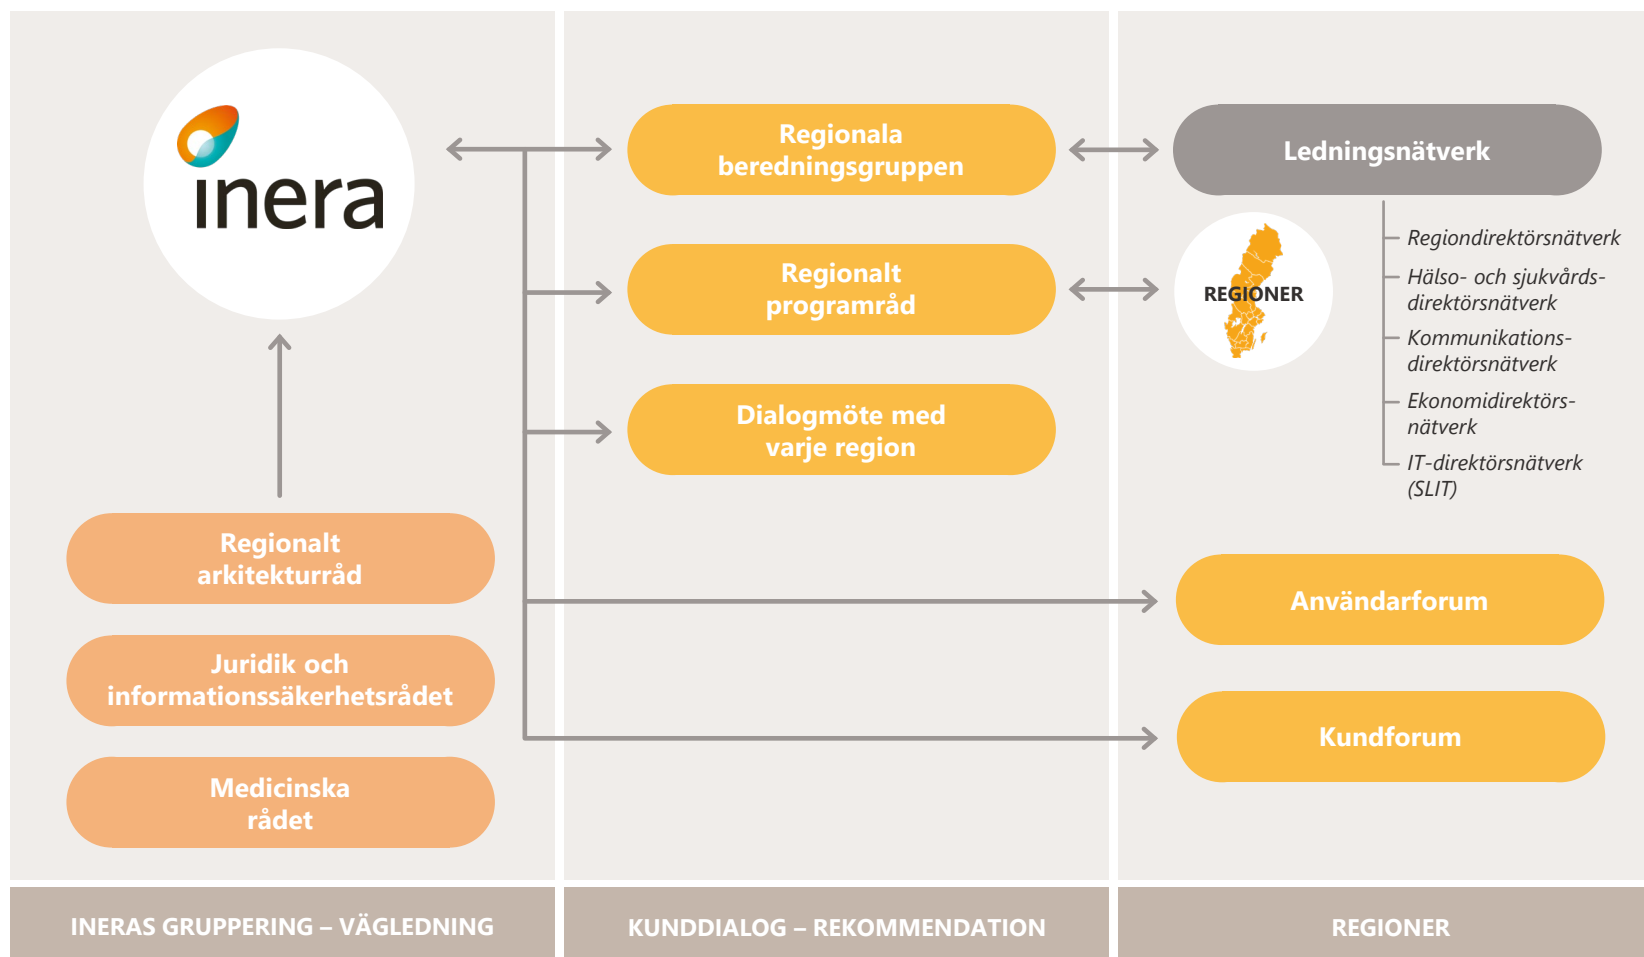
inera

Regionalt arkitekturråd

Juridik och informationssäkerhetsrådet

Medicinska rådet

Regionala beredningsgruppen

Regionalt programråd

Dialogmöte med varje region

Ledningsnätverk

REGIONER

Regiondirektörsnätverk

Hälso- och sjukvårdsdirektörsnätverk

Kommunikationsdirektörsnätverk

Ekonomidirektörsnätverk

IT-direktörsnätverk (SLIT)

Användarforum

Kundforum

INERAS GRUPPERING – VÄGLEDNING

KUNDDIALOG – REKOMMENDATION

REGIONER